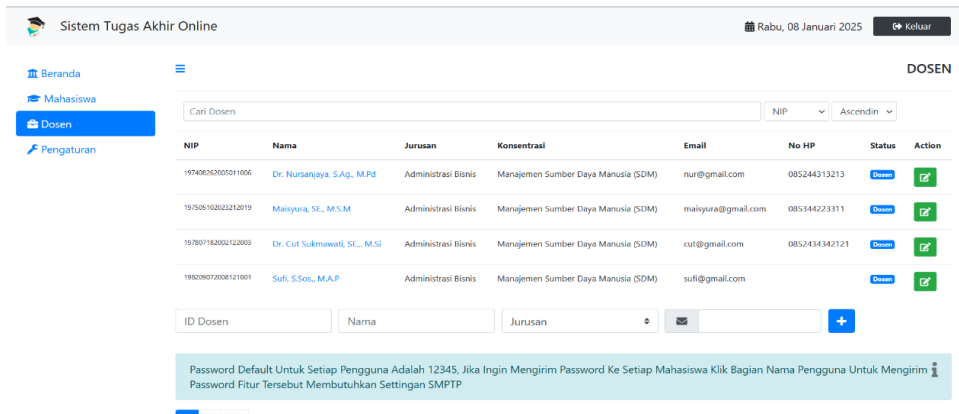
Sistem Tugas Akhir Online

Rabu, 08 Januari 2025

Keluar

Beranda

Mahasiswa

Dosen

Pengaturan

DOSEN

Cari Dosen

NIP

Ascendin

| NIP | Nama | Jurusan | Konsentrasi | Email | No HP | Status | Action |
|---|---|---|---|---|---|---|---|
| 197408262005011006 | Dr. Nursanjaya, S.Ag., M.Pd | Administrasi Bisnis | Manajemen Sumber Daya Manusia (SDM) | nur@gmail.com | 085244313213 | Dosen | |
| 197505102023212019 | Maisyura, SE., M.S.M | Administrasi Bisnis | Manajemen Sumber Daya Manusia (SDM) | maisyura@gmail.com | 085344223311 | Dosen | |
| 197807182002122003 | Dr. Cut Sukmawati, SE.,. M.Si | Administrasi Bisnis | Manajemen Sumber Daya Manusia (SDM) | cut@gmail.com | 0852434342121 | Dosen | |
| 198209072008121001 | Sufi, S.Sos., M.A.P | Administrasi Bisnis | Manajemen Sumber Daya Manusia (SDM) | sufi@gmail.com | | Dosen | |

ID Dosen

Nama

Jurusan

+

Password Default Untuk Setiap Pengguna Adalah 12345, Jika Ingin Mengirim Password Ke Setiap Mahasiswa Klik Bagian Nama Pengguna Untuk Mengirim Password Fitur Tersebut Membutuhkan Settingan SMPTP